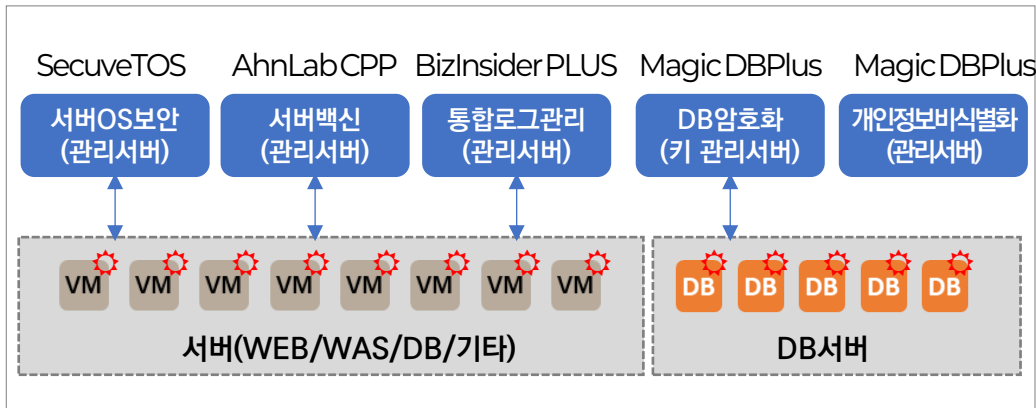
SecuveTOS

서버OS보안
(관리서버)

AhnLab CPP

서버백신
(관리서버)

BizInsider PLUS

통합로그관리
(관리서버)

Magic DBPlus

DB암호화
(키 관리서버)

Magic DBPlus

개인정보비식별화
(관리서버)

VM VM VM VM VM VM VM VM

서버(WEB/WAS/DB/기타)

DB DB DB DB DB

DB서버